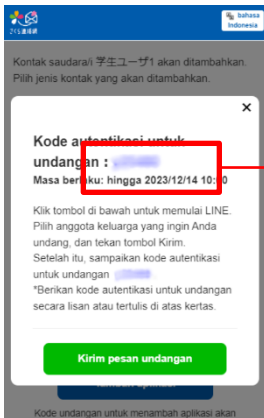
さくら連絡網

bahasa Indonesia

Kontak saudara/i 学生ユーザ1 akan ditambahkan. Pilih jenis kontak yang akan ditambahkan.

×

Kode autentikasi untuk undangan : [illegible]

Masa berlaku: hingga 2023/12/14 10:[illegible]0

Klik tombol di bawah untuk memulai LINE. Pilih anggota keluarga yang ingin Anda undang, dan tekan tombol Kirim. Setelah itu, sampaikan kode autentikasi untuk undangan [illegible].

*Berikan kode autentikasi untuk undangan secara lisan atau tertulis di atas kertas.

Kirim pesan undangan

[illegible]

Kode undangan untuk menambah aplikasi akan